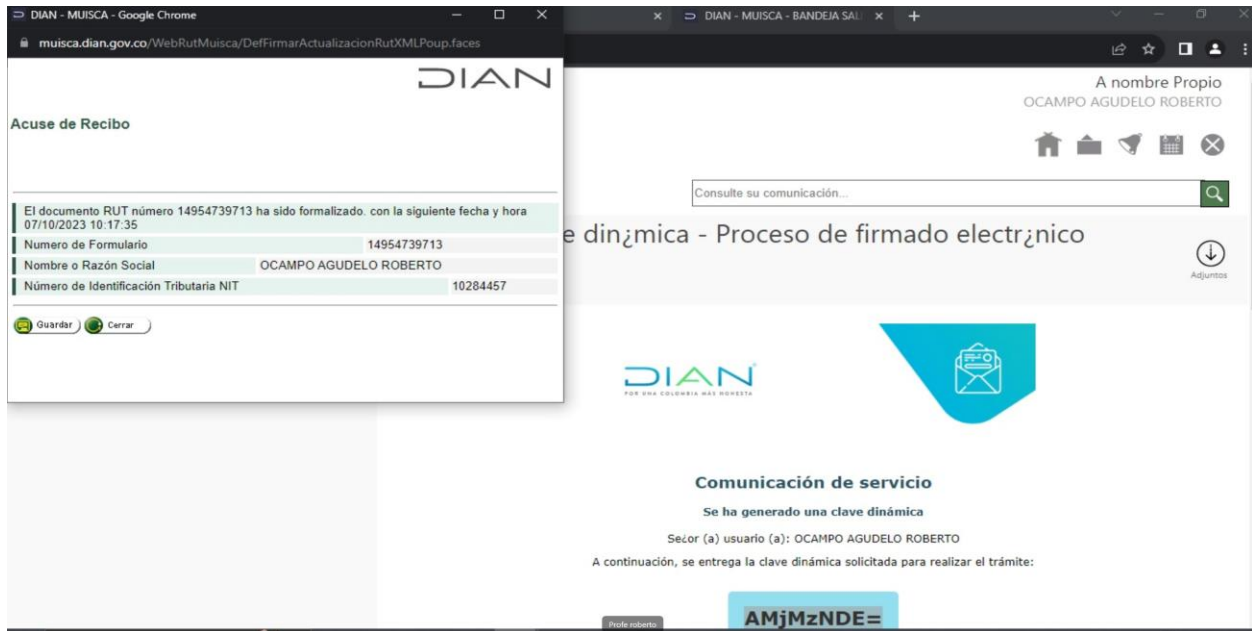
DIAN - MUISCA - Google Chrome
muisca.dian.gov.co/WebRutMuisca/DefFirmarActualizacionRutXMLPoup.faces
DIAN
Acuse de Recibo

El documento RUT número 14954739713 ha sido formalizado. con la siguiente fecha y hora 07/10/2023 10:17:35

| Numero de Formulario | 14954739713 |
|---|---|
| Nombre o Razón Social | OCAMPO AGUDELO ROBERTO |
| Número de Identificación Tributaria NIT | 10284457 |

Guardar
Cerrar

DIAN - MUISCA - BANDEJA SAL
A nombre Propio
OCAMPO AGUDELO ROBERTO
Consulte su comunicación...
e din¿mica - Proceso de firmado electr¿nico
Adjuntos

DIAN
POR UNA COLOMBIA MÁS HONESTA

Comunicación de servicio
Se ha generado una clave dinámica
Se¿or (a) usuario (a): OCAMPO AGUDELO ROBERTO
A continuación, se entrega la clave dinámica solicitada para realizar el trámite:
Profe roberto
AMjMzNDE=